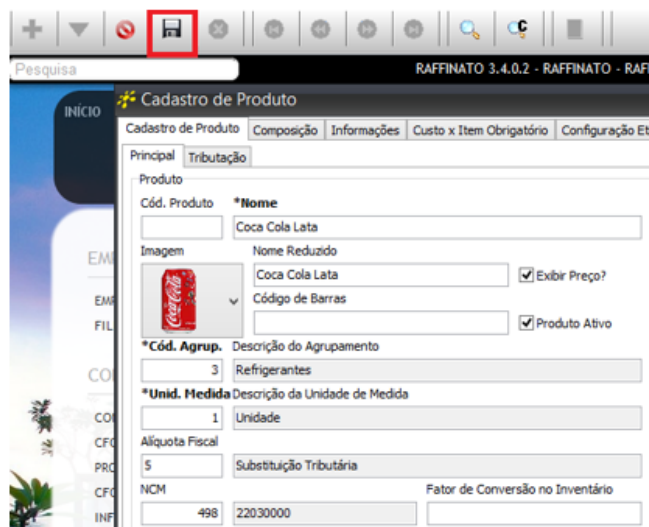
Pesquisa

RAFFINATO 3.4.0.2 - RAFFINATO - RAF

INÍCIO

EM

EMI

FIL

CO

CO

CFO

PRO

CFO

INF

Cadastro de Produto

Cadastro de Produto | Composição | Informações | Custo x Item Obrigatório | Configuração Et

Principal | Tributação

Produto

Cód. Produto

*Nome

Coca Cola Lata

Imagem

Nome Reduzido

Coca Cola Lata

Exibir Preço?

Código de Barras

Produto Ativo

*Cód. Agrup.

Descrição do Agrupamento

3

Refrigerantes

*Unid. Medida

Descrição da Unidade de Medida

1

Unidade

Alíquota Fiscal

5

Substituição Tributária

NCM

Fator de Conversão no Inventário

498

22030000